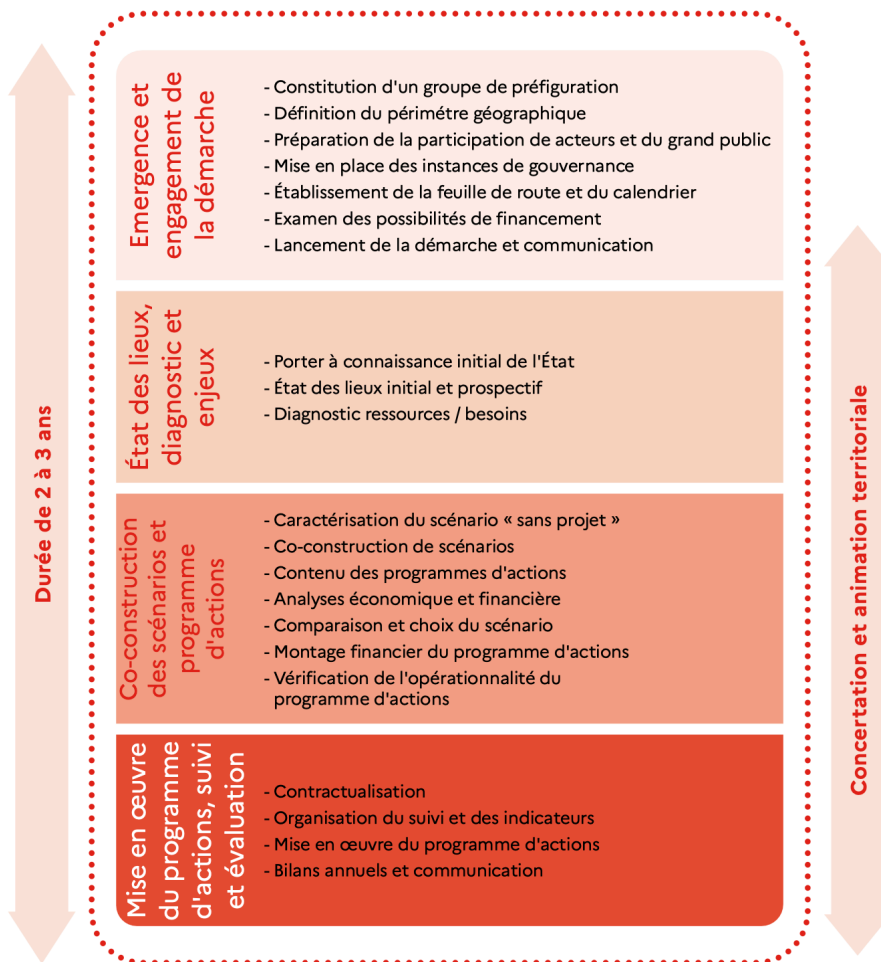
Durée de 2 à 3 ans

Emergence et engagement de la démarche

- Constitution d'un groupe de préfiguration
- Définition du périmétre géographique
- Préparation de la participation de acteurs et du grand public
- Mise en place des instances de gouvernance
- Établissement de la feuille de route et du calendrier
- Examen des possibilités de financement
- Lancement de la démarche et communication

État des lieux, diagnostic et enjeux

- Porter à connaissance initial de l'État
- État des lieux initial et prospectif
- Diagnostic ressources / besoins

Co-construction des scénarios et programme d'actions

- Caractérisation du scénario « sans projet »
- Co-construction de scénarios
- Contenu des programmes d'actions
- Analyses économique et financière
- Comparaison et choix du scénario
- Montage financier du programme d'actions
- Vérification de l'opérationnalité du programme d'actions

Mise en œuvre du programme d'actions, suivi et évaluation

- Contractualisation
- Organisation du suivi et des indicateurs
- Mise en œuvre du programme d'actions
- Bilans annuels et communication

Concertation et animation territoriale